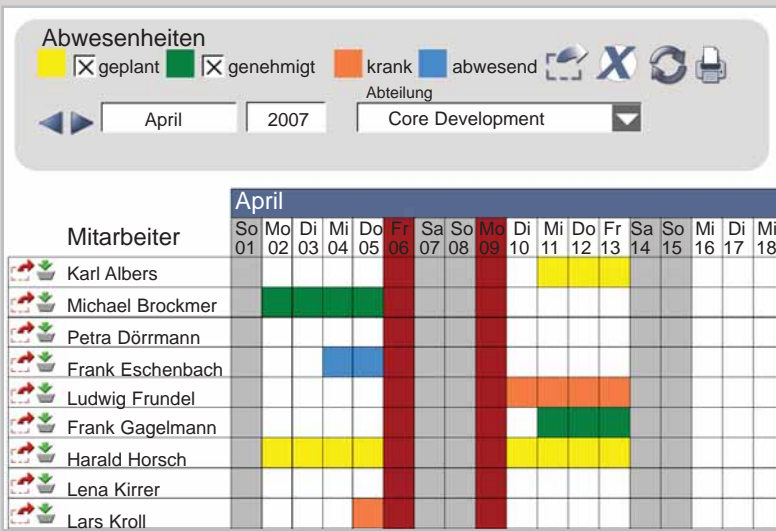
Abwesenheiten

☒ geplant ☒ genehmigt krank abwesend

April 2007

Abteilung

Core Development

April

Mitarbeiter

| So 01 | Mo 02 | Di 03 | Mi 04 | Do 05 | Fr 06 | Sa 07 | So 08 | Mo 09 | Di 10 | Mi 11 | Do 12 | Fr 13 | Sa 14 | So 15 | Mi 16 | Di 17 | Mi 18 |
|---|---|---|---|---|---|---|---|---|---|---|---|---|---|---|---|---|---|

Karl Albers

Michael Brockmer

Petra Dörrmann

Frank Eschenbach

Ludwig Frundel

Frank Gagelmann

Harald Horsch

Lena Kirrer

Lars Kroll